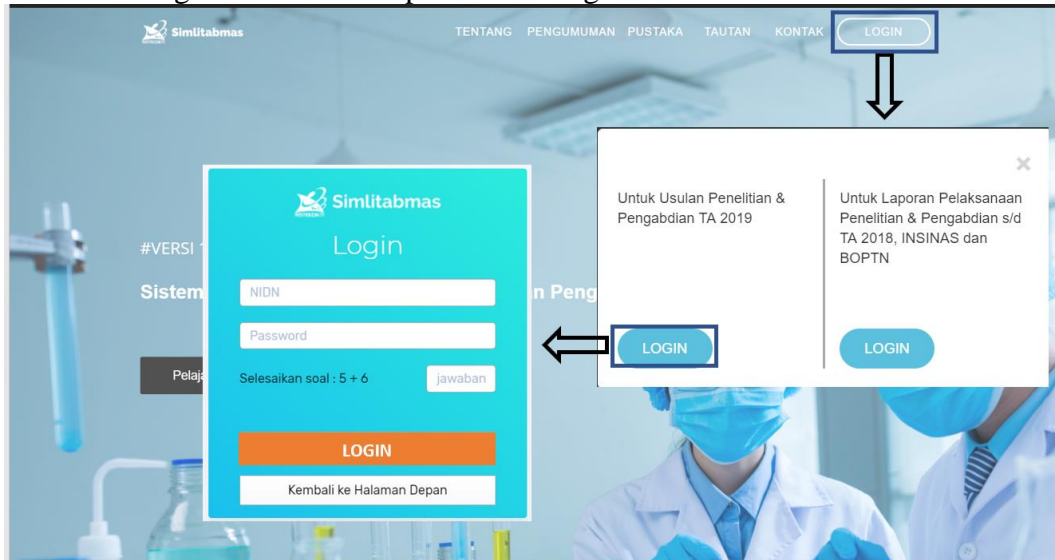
Simlitabmas

TENTANG PENGUMUMAN PUSTAKA TAUTAN KONTAK LOGIN

×

Untuk Usulan Penelitian & Pengabdian TA 2019

Untuk Laporan Pelaksanaan Penelitian & Pengabdian s/d TA 2018, INSINAS dan BOPTN

LOGIN

LOGIN

#VERSI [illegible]

Sistem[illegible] n Peng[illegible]

Pelaj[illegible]

Simlitabmas

Login

NIDN

Password

Selesaikan soal : 5 + 6

jawaban

LOGIN

Kembali ke Halaman Depan